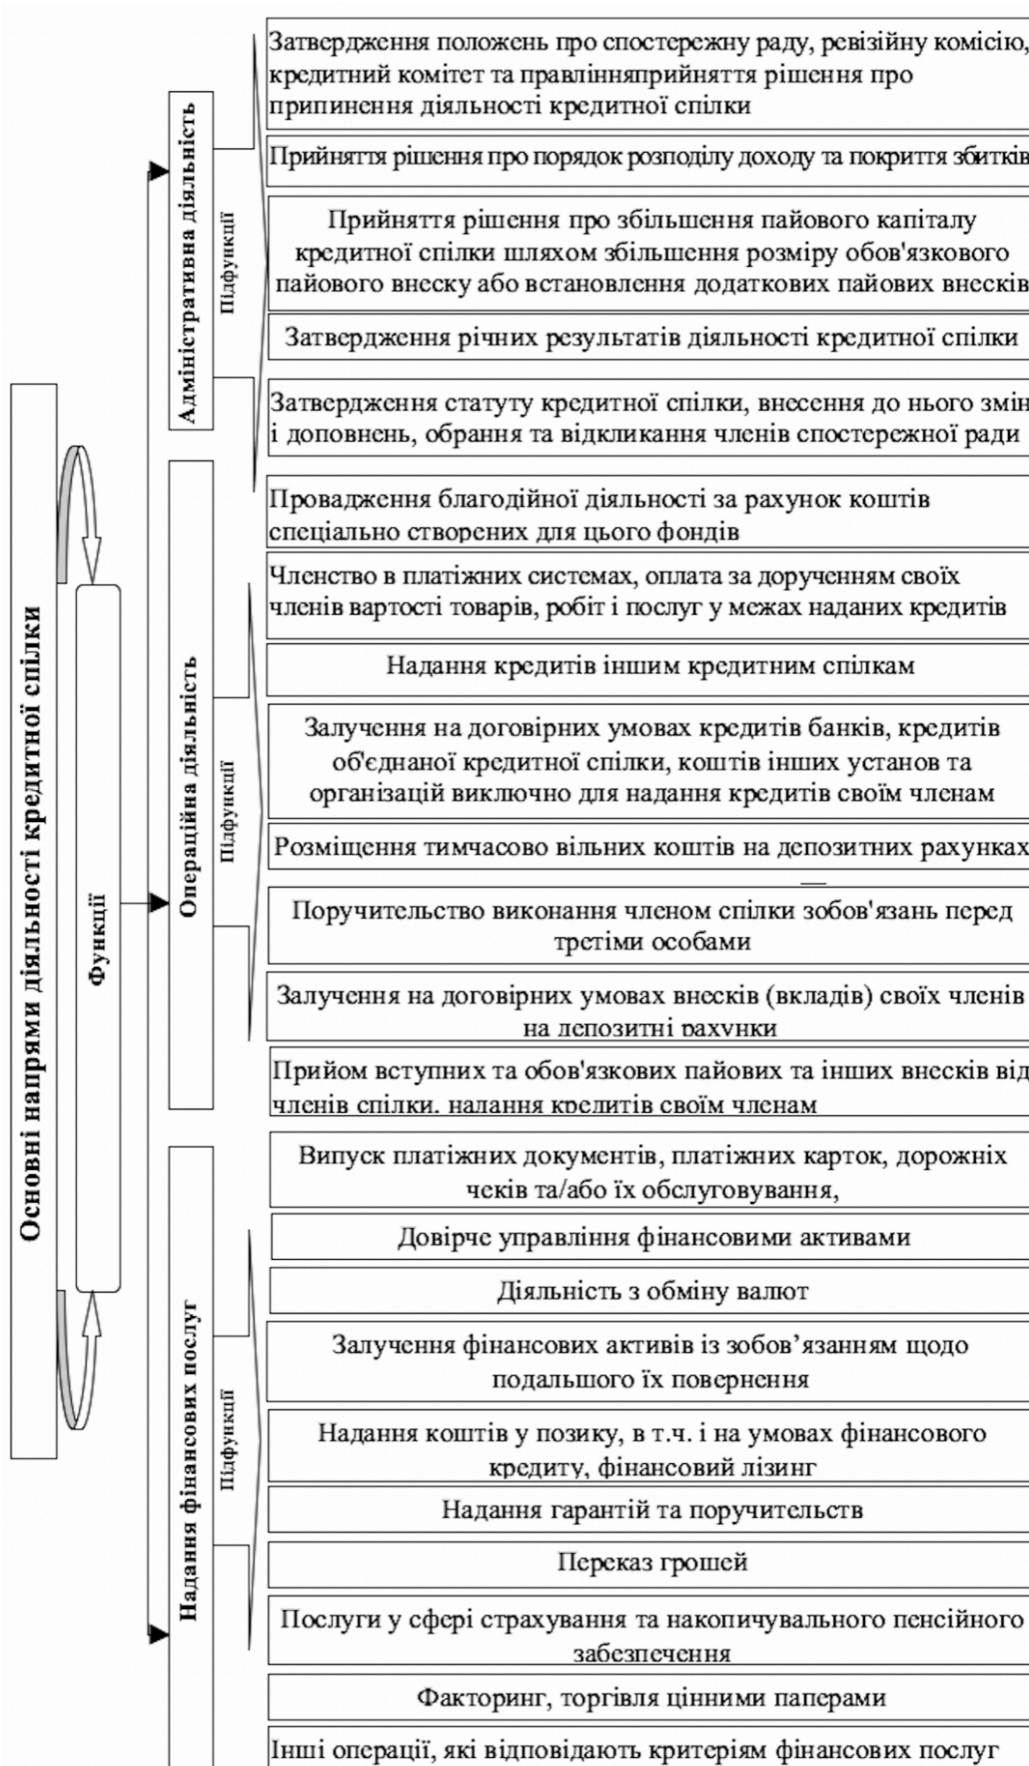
Основні напрями діяльності кредитної спілки

Функції

Адміністративна діяльність

Підфункції

Затвердження положень про спостережну раду, ревізійну комісію, кредитний комітет та правлінняприйняття рішення про припинення діяльності кредитної спілки

Прийняття рішення про порядок розподілу доходу та покриття збитків

Прийняття рішення про збільшення пайового капіталу кредитної спілки шляхом збільшення розміру обов'язкового пайового внеску або встановлення додаткових пайових внесків

Затвердження річних результатів діяльності кредитної спілки

Затвердження статуту кредитної спілки, внесення до нього змін і доповнень, обрання та відкликання членів спостережної ради

Операційна діяльність

Підфункції

Провадження благодійної діяльності за рахунок коштів спеціально створених для цього фондів

Членство в платіжних системах, оплата за дорученням своїх членів вартості товарів, робіт і послуг у межах наданих кредитів

Надання кредитів іншим кредитним спілкам

Залучення на договірних умовах кредитів банків, кредитів об'єднаної кредитної спілки, коштів інших установ та організацій виключно для надання кредитів своїм членам

Розміщення тимчасово вільних коштів на депозитних рахунках

Поручительство виконання членом спілки зобов'язань перед третіми особами

Залучення на договірних умовах внесків (вкладів) своїх членів на депозитні рахунки

Прийом вступних та обов'язкових пайових та інших внесків від членів спілки, надання кредитів своїм членам

Надання фінансових послуг

Підфункції

Випуск платіжних документів, платіжних карток, дорожніх чеків та/або їх обслуговування,

Довірче управління фінансовими активами

Діяльність з обміну валют

Залучення фінансових активів із зобов'язанням щодо подальшого їх повернення

Надання коштів у позику, в т.ч. і на умовах фінансового кредиту, фінансовий лізинг

Надання гарантій та поручительств

Переказ грошей

Послуги у сфері страхування та накопичувального пенсійного забезпечення

Факторинг, торгівля цінними паперами

Інші операції, які відповідають критеріям фінансових послуг